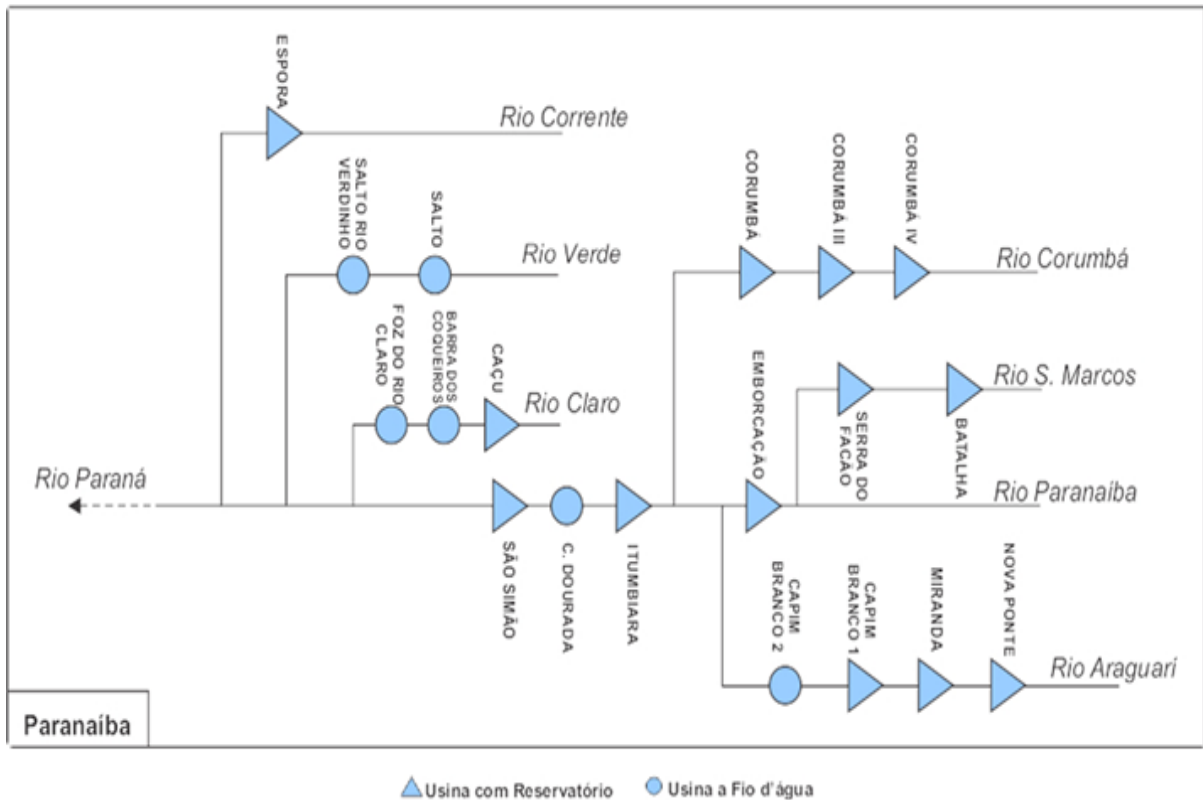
ESPORA
Rio Corrente
SALTO RIO VERDINHO
SALTO
Rio Verde
FOZ DO RIO CLARO
BARRA DOS COQUEIROS
CAÇU
Rio Claro
Rio Paraná
SÃO SIMÃO
C. DOURADA
ITUMBIARA
CORUMBÁ
CORUMBÁ III
CORUMBÁ IV
Rio Corumbá
EMBORCAÇÃO
SERRA DO FACÃO
BATALHA
Rio S. Marcos
Rio Paranaíba
CAPIM BRANCO 2
CAPIM BRANCO 1
MIRANDA
NOVA PONTE
Rio Araguari
Paranaíba

Usina com Reservatório
Usina a Fio d'água